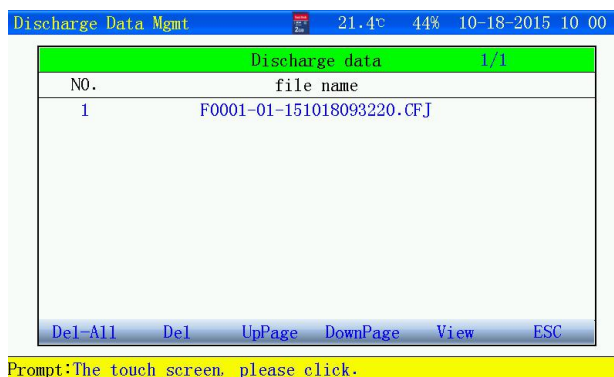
Discharge Data Mgmt 21.4℃ 44% 10-18-2015 10 00

Discharge data 1/1

| NO. | file name |
|---|---|
| 1 | F0001-01-151018093220.CFJ |

Del-All Del UpPage DownPage View ESC

Prompt:The touch screen, please click.